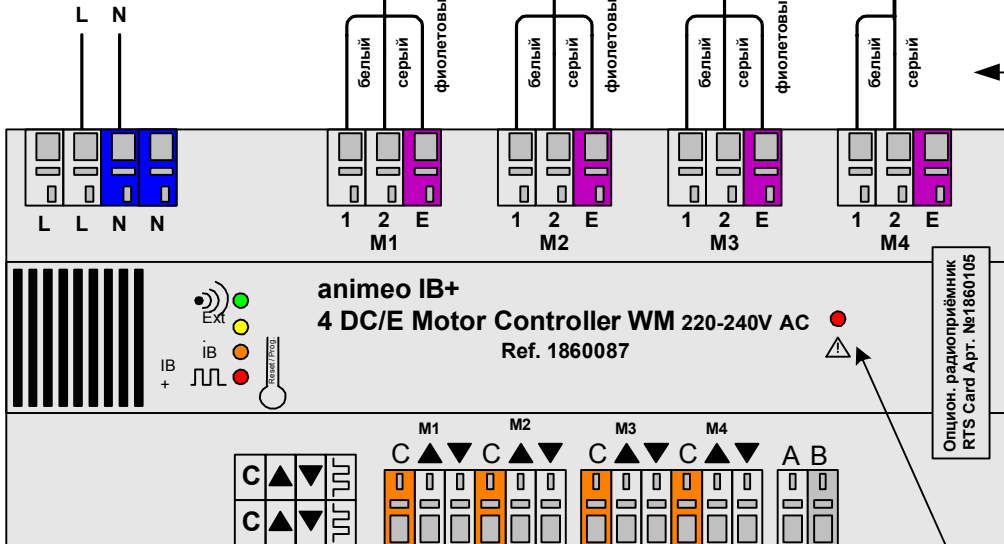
L N

белый серый фиолетовы

белый серый фиолетовы

белый серый фиолетовы

белый серый

L L N N

1 2 E
M1

1 2 E
M2

1 2 E
M3

1 2 E
M4

Ext

IB

IB
+

Reset / Prog.

animeo IB+
4 DC/E Motor Controller WM 220-240V AC
Ref. 1860087

Опцион. радиоприёмник RTS Card Арт. №1860105

M1 M2 M3 M4

C ▲▼ C ▲▼ C ▲▼ C ▲▼ A B

C ▲▼

C ▲▼